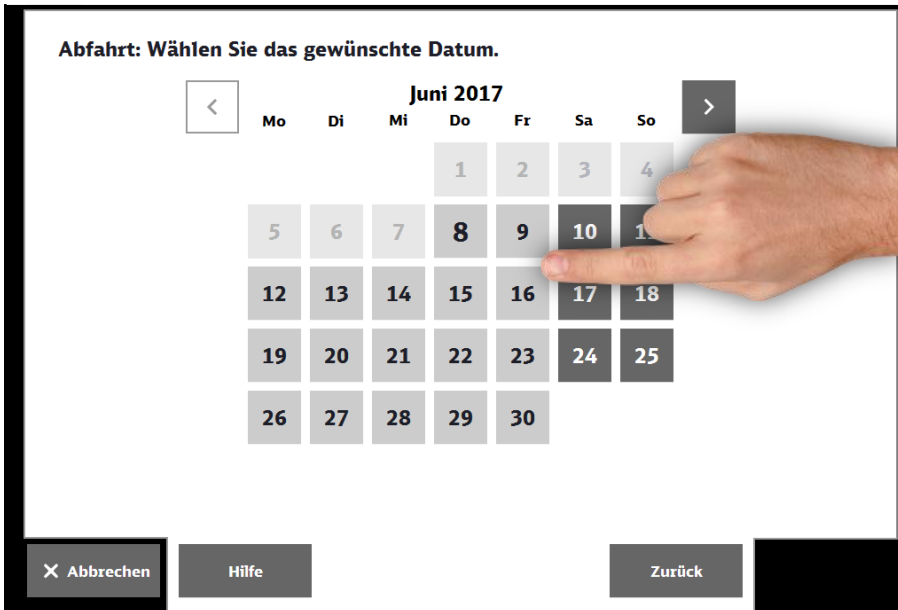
Abfahrt: Wählen Sie das gewünschte Datum.

<
Juni 2017
>

| Mo | Di | Mi | Do | Fr | Sa | So |
|---|---|---|---|---|---|---|
| | | | 1 | 2 | 3 | 4 |
| 5 | 6 | 7 | 8 | 9 | 10 | 1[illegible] |
| 12 | 13 | 14 | 15 | 16 | 17 | 18 |
| 19 | 20 | 21 | 22 | 23 | 24 | 25 |
| 26 | 27 | 28 | 29 | 30 | | |

✕ Abbrechen
Hilfe
Zurück